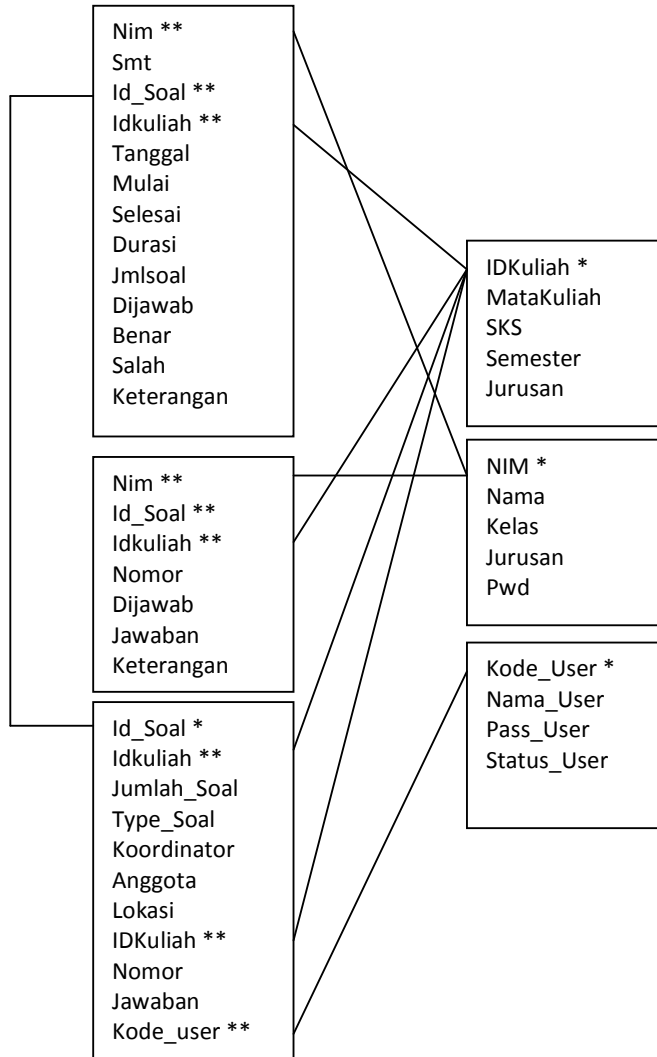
Nim **
Smt
Id_Soal **
Idkuliah **
Tanggal
Mulai
Selesai
Durasi
Jmlsoal
Dijawab
Benar
Salah
Keterangan

Nim **
Id_Soal **
Idkuliah **
Nomor
Dijawab
Jawaban
Keterangan

Id_Soal *
Idkuliah **
Jumlah_Soal
Type_Soal
Koordinator
Anggota
Lokasi
IDKuliah **
Nomor
Jawaban
Kode_user **

IDKuliah *
MataKuliah
SKS
Semester
Jurusan

NIM *
Nama
Kelas
Jurusan
Pwd

Kode_User *
Nama_User
Pass_User
Status_User